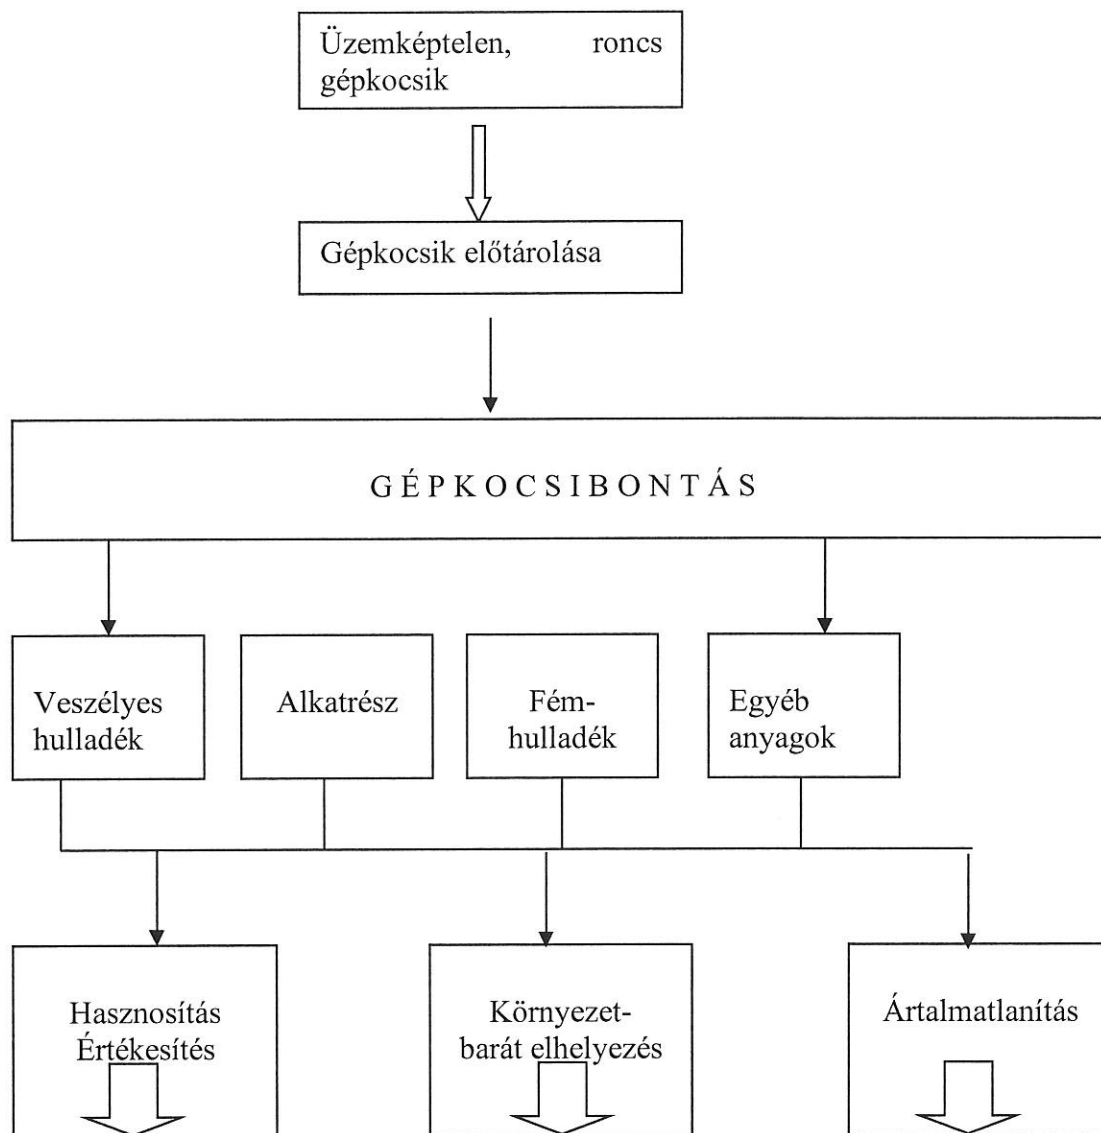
Üzemképtelen, roncs gépkocsik

Gépkocsik előtárolása

G É P K O C S I B O N T Á S

Veszélyes hulladék

Alkatrész

Fém-hulladék

Egyéb anyagok

Hasznosítás Értékesítés

Környezet-barát elhelyezés

Ártalmatlanítás